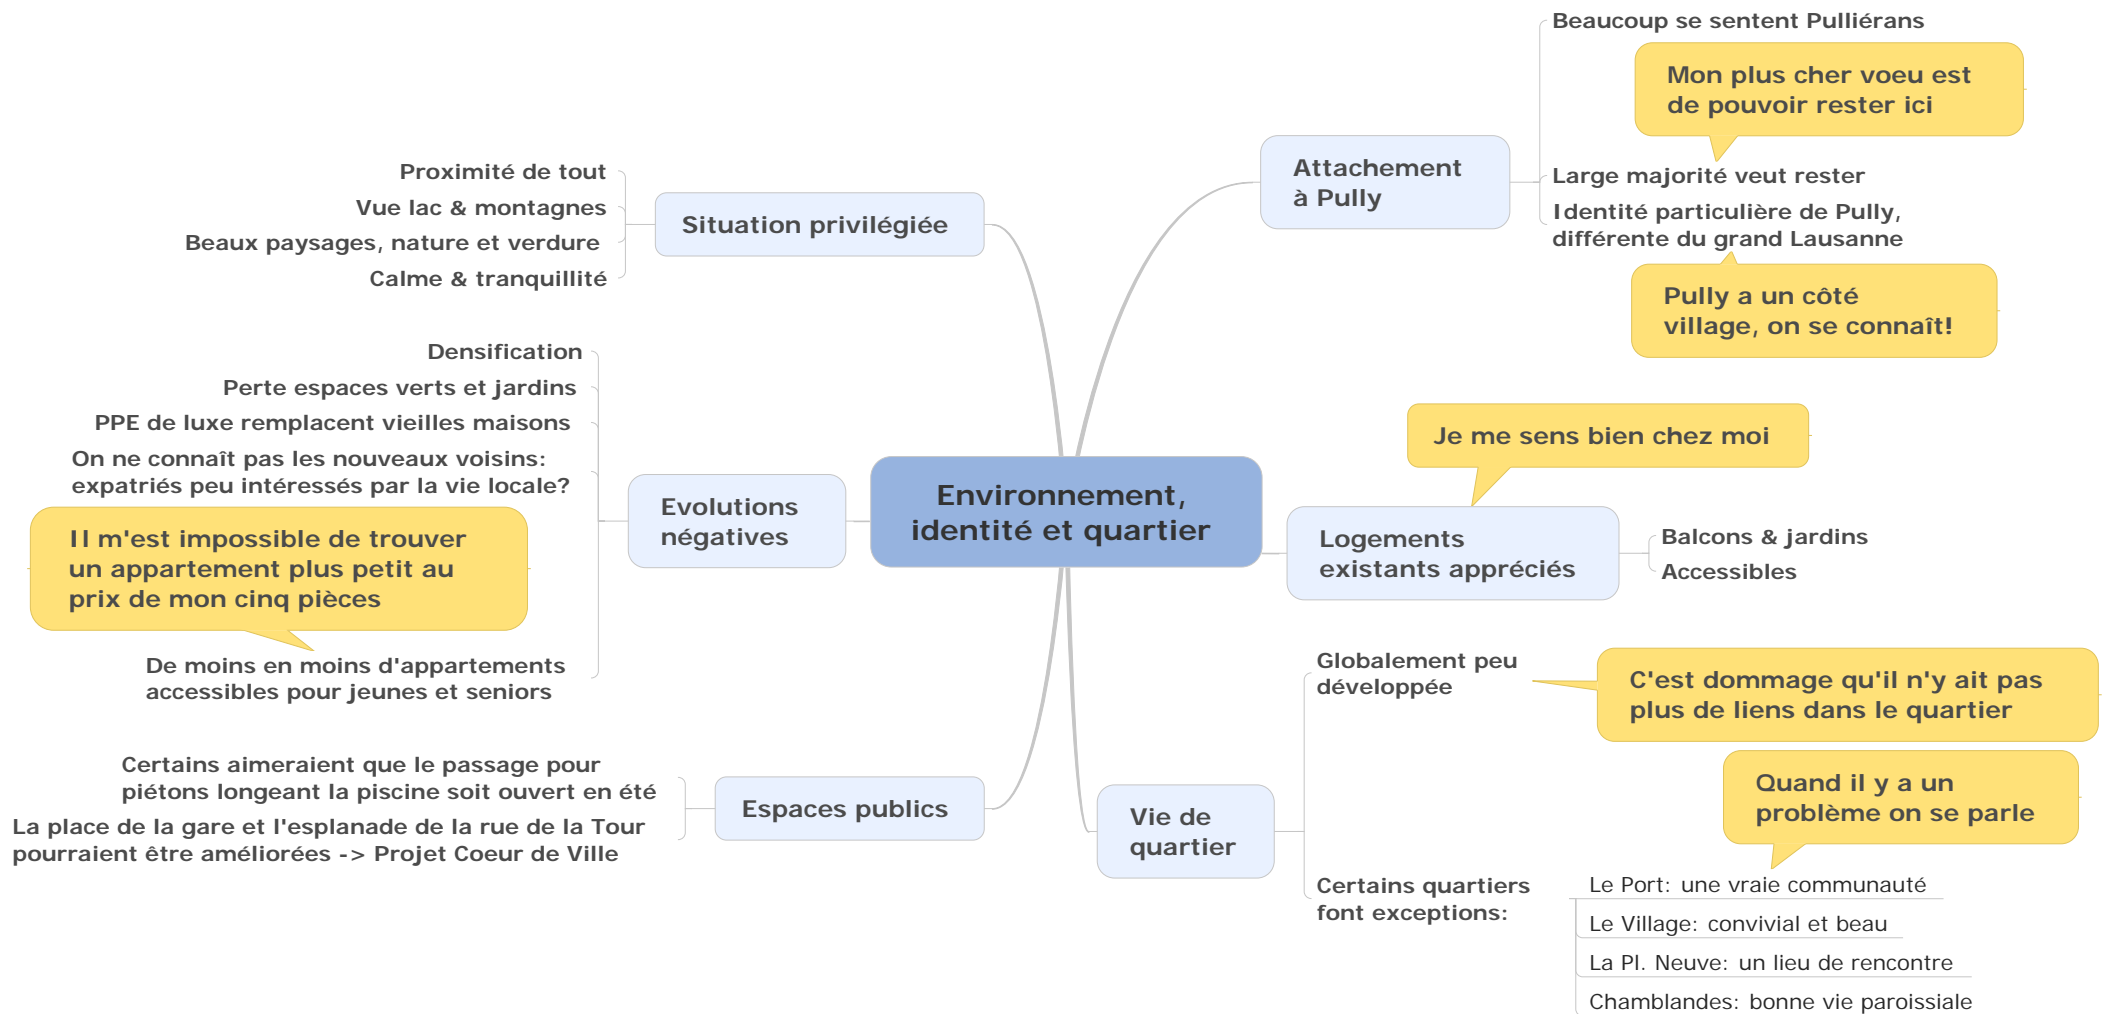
Environnement, identité et quartier

Situation privilégiée
Proximité de tout
Vue lac & montagnes
Beaux paysages, nature et verdure
Calme & tranquillité

Evolutions négatives
Densification
Perte espaces verts et jardins
PPE de luxe remplacent vieilles maisons
On ne connaît pas les nouveaux voisins: expatriés peu intéressés par la vie locale?
Il m'est impossible de trouver un appartement plus petit au prix de mon cinq pièces
De moins en moins d'appartements accessibles pour jeunes et seniors

Espaces publics
Certains aimeraient que le passage pour piétons longeant la piscine soit ouvert en été
La place de la gare et l'esplanade de la rue de la Tour pourraient être améliorées -> Projet Coeur de Ville

Attachement à Pully
Beaucoup se sentent Pulliérans
Mon plus cher voeu est de pouvoir rester ici
Large majorité veut rester
Identité particulière de Pully, différente du grand Lausanne
Pully a un côté village, on se connaît!

Je me sens bien chez moi
Logements existants appréciés
Balcons & jardins
Accessibles

Vie de quartier
Globalement peu développée
C'est dommage qu'il n'y ait pas plus de liens dans le quartier
Quand il y a un problème on se parle
Certains quartiers font exceptions:
Le Port: une vraie communauté
Le Village: convivial et beau
La Pl. Neuve: un lieu de rencontre
Chamblandes: bonne vie paroissiale